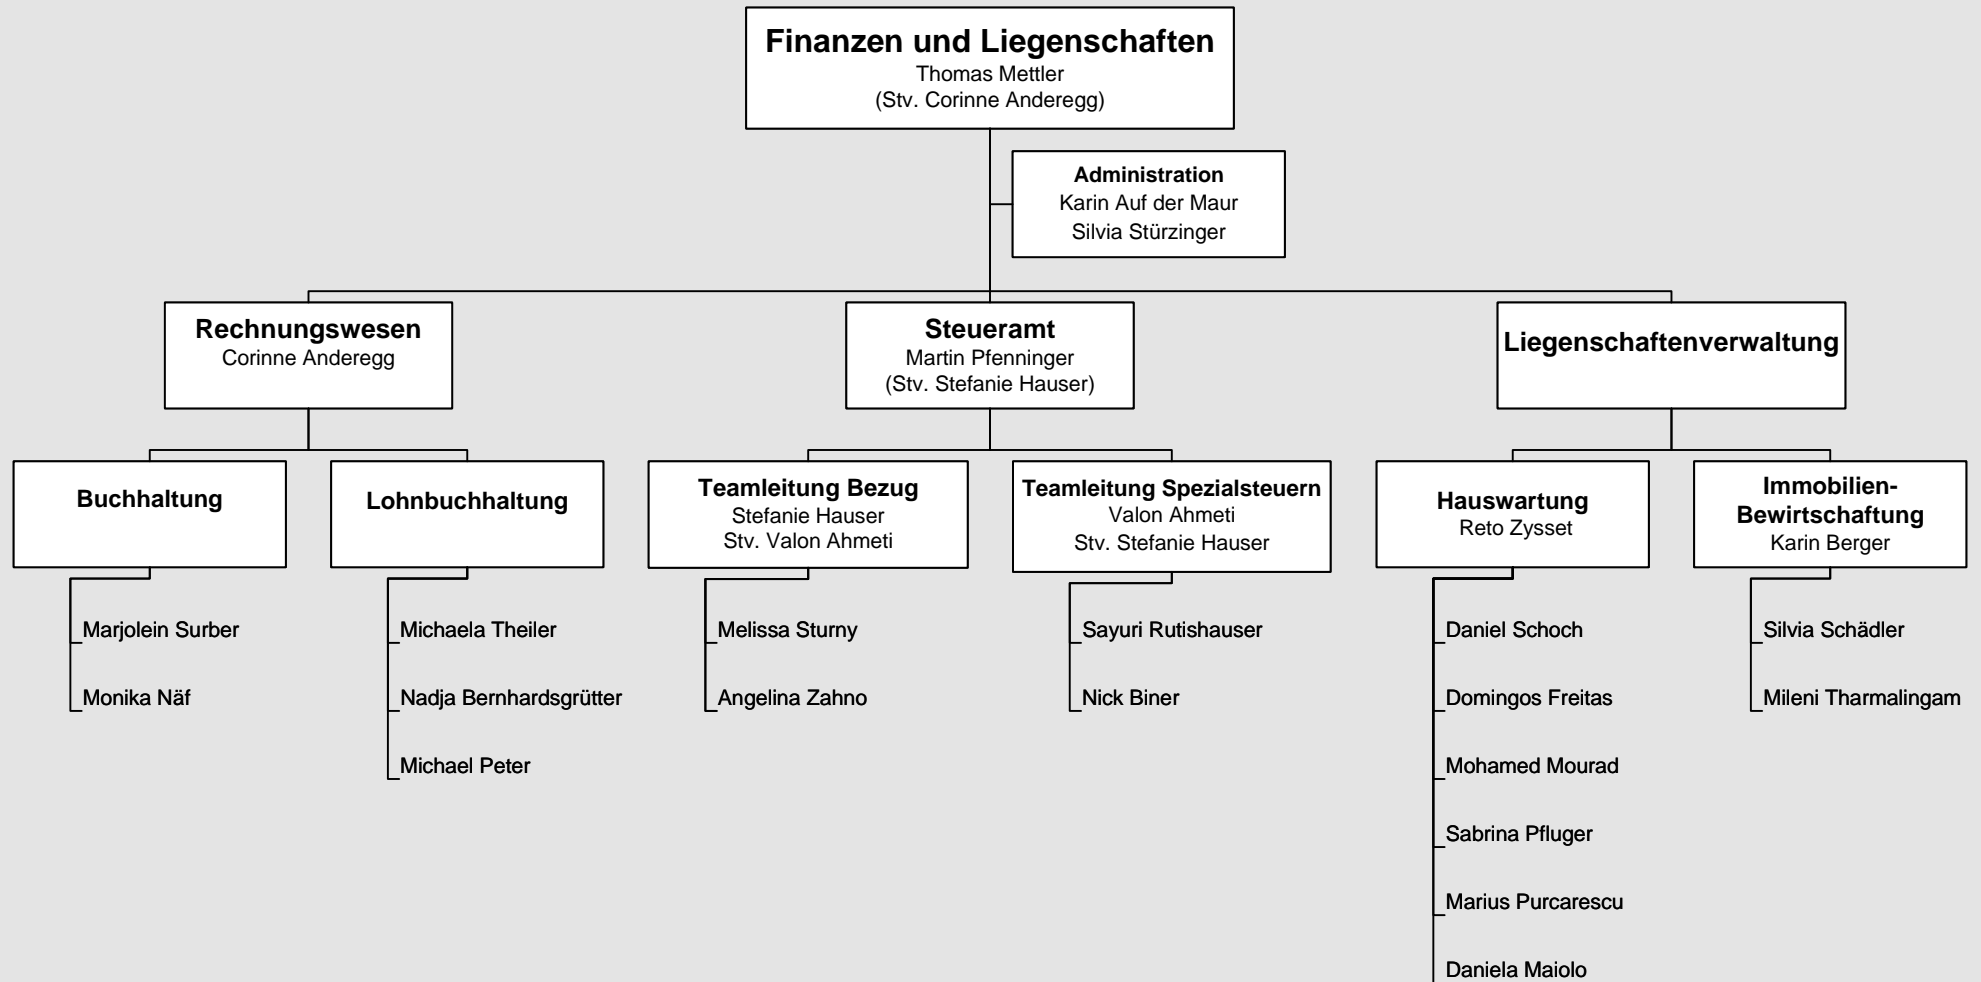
Finanzen und Liegenschaften
Thomas Mettler
(Stv. Corinne Anderegg)

Administration
Karin Auf der Maur
Silvia Stürzinger

Rechnungswesen
Corinne Anderegg

Steueramt
Martin Pfenninger
(Stv. Stefanie Hauser)

Liegenschaftenverwaltung

Buchhaltung

Marjolein Surber
Monika Näf

Lohnbuchhaltung

Michaela Theiler
Nadja Bernhardsgrütter
Michael Peter

Teamleitung Bezug
Stefanie Hauser
Stv. Valon Ahmeti

Melissa Sturny
Angelina Zahno

Teamleitung Spezialsteuern
Valon Ahmeti
Stv. Stefanie Hauser

Sayuri Rutishauser
Nick Biner

Hauswartung
Reto Zysset

Daniel Schoch
Domingos Freitas
Mohamed Mourad
Sabrina Pfluger
Marius Purcarescu
Daniela Maiolo

Immobilien-Bewirtschaftung
Karin Berger

Silvia Schädler
Mileni Tharmalingam